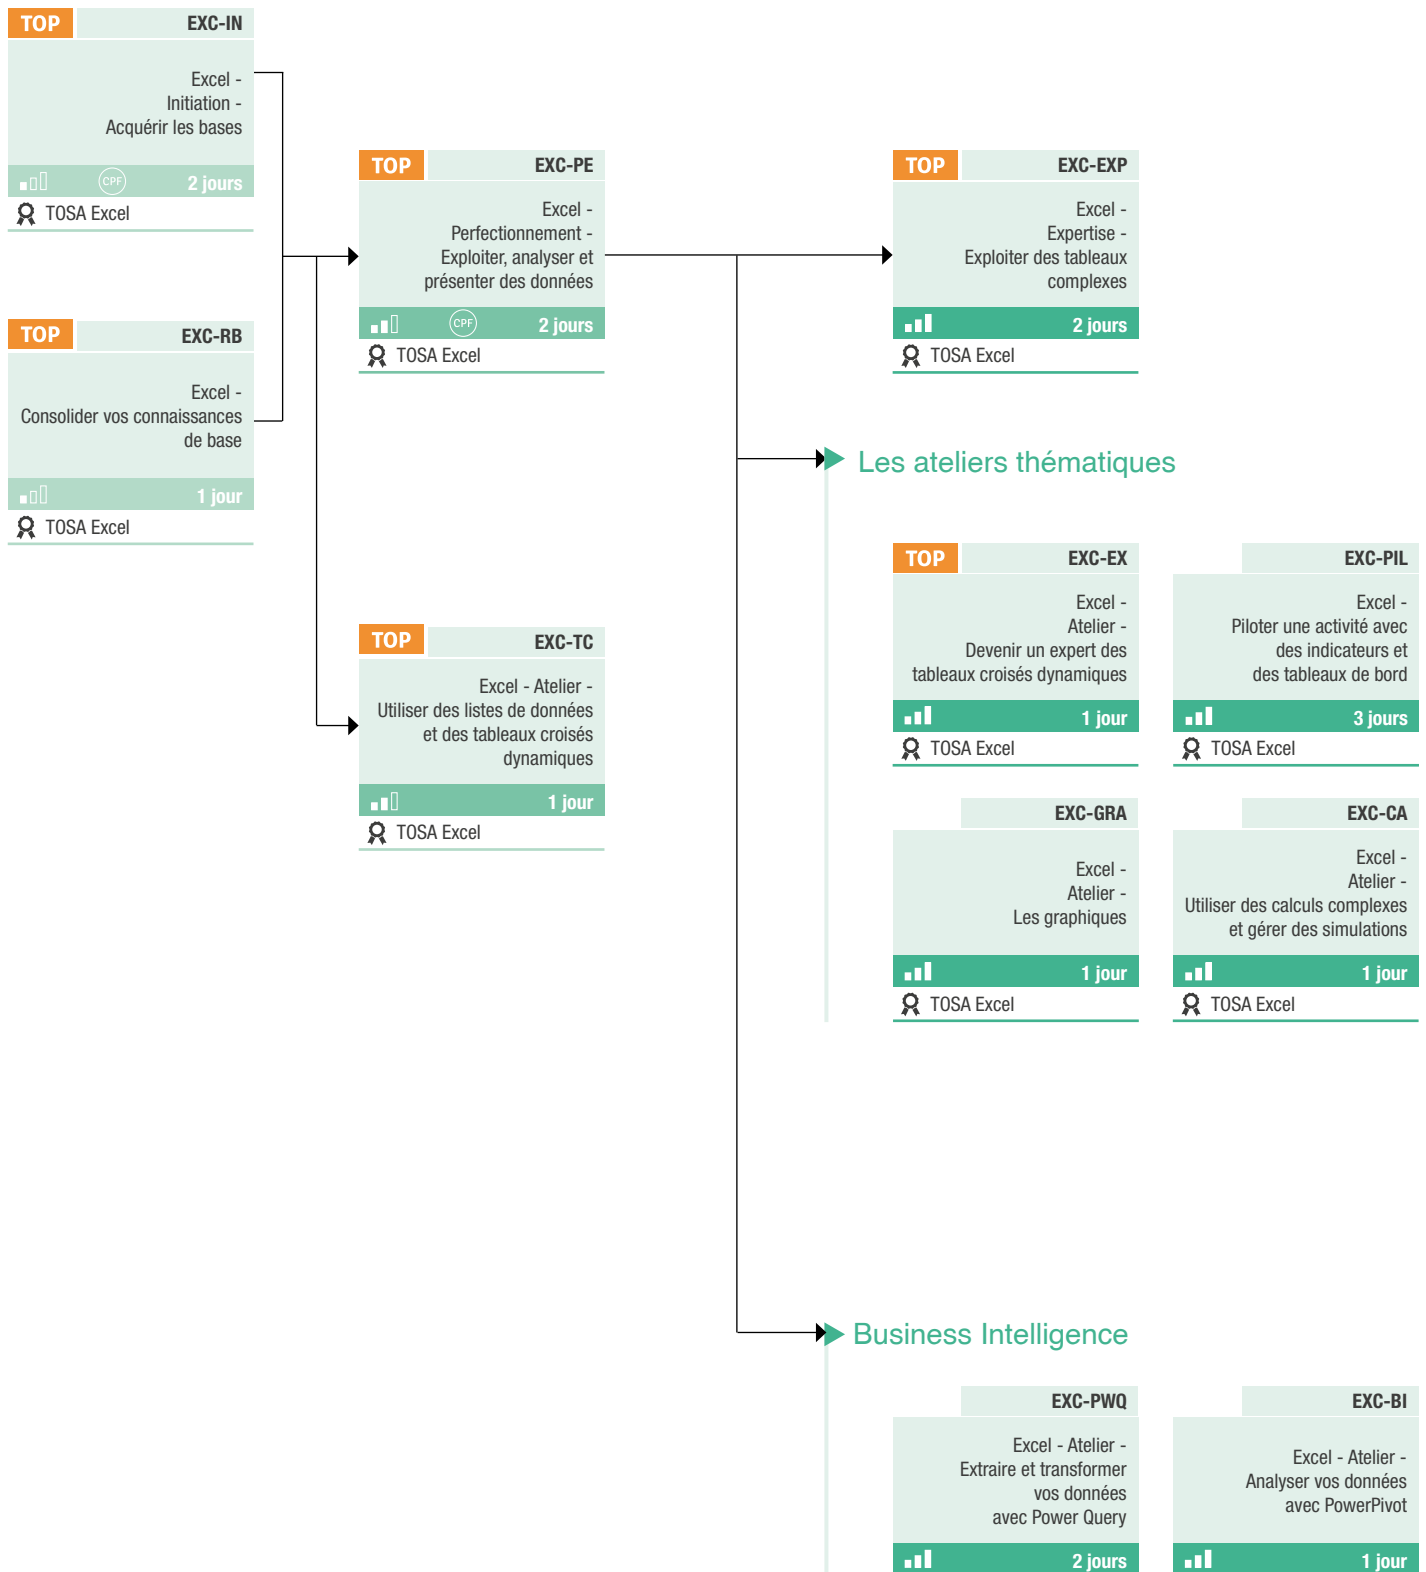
TOP EXC-IN

Excel - Initiation - Acquérir les bases

CPF 2 jours

TOSA Excel

TOP EXC-RB

Excel - Consolider vos connaissances de base

1 jour

TOSA Excel

TOP EXC-PE

Excel - Perfectionnement - Exploiter, analyser et présenter des données

CPF 2 jours

TOSA Excel

TOP EXC-TC

Excel - Atelier - Utiliser des listes de données et des tableaux croisés dynamiques

1 jour

TOSA Excel

TOP EXC-EXP

Excel - Expertise - Exploiter des tableaux complexes

2 jours

TOSA Excel

Les ateliers thématiques

TOP EXC-EX

Excel - Atelier - Devenir un expert des tableaux croisés dynamiques

1 jour

TOSA Excel

EXC-PIL

Excel - Piloter une activité avec des indicateurs et des tableaux de bord

3 jours

TOSA Excel

EXC-GRA

Excel - Atelier - Les graphiques

1 jour

TOSA Excel

EXC-CA

Excel - Atelier - Utiliser des calculs complexes et gérer des simulations

1 jour

TOSA Excel

Business Intelligence

EXC-PWQ

Excel - Atelier - Extraire et transformer vos données avec Power Query

2 jours

EXC-BI

Excel - Atelier - Analyser vos données avec PowerPivot

1 jour